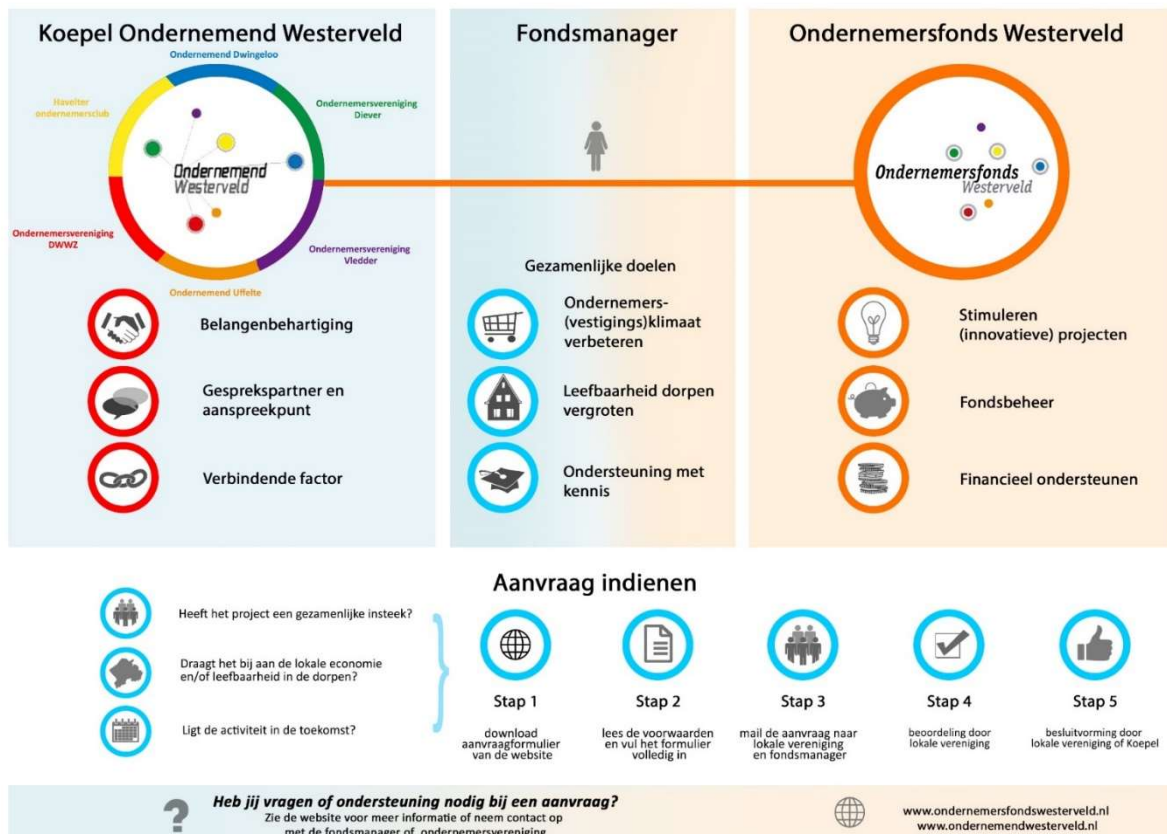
Koepel Ondernemend Westerveld

Ondernemend Dwingeloo

Havelter ondernemersclub

Ondernemersvereniging Diever

Ondernemend Westerveld

Ondernemersvereniging DWWZ

Ondernemersvereniging Vledder

Ondernemend Uffelte

Belangenbehartiging

Gesprekspartner en aanspreekpunt

Verbindende factor

Fondsmanager

Gezamenlijke doelen

Ondernemers-(vestigings)klimaat verbeteren

Leefbaarheid dorpen vergroten

Ondersteuning met kennis

Ondernemersfonds Westerveld

Ondernemersfonds Westerveld

Stimuleren (innovatieve) projecten

Fondsbeheer

Financieel ondersteunen

Aanvraag indienen

Heeft het project een gezamenlijke insteek?

Draagt het bij aan de lokale economie en/of leefbaarheid in de dorpen?

Ligt de activiteit in de toekomst?

Stap 1
download aanvraagformulier van de website

Stap 2
lees de voorwaarden en vul het formulier volledig in

Stap 3
mail de aanvraag naar lokale vereniging en fondsmanager

Stap 4
beoordeling door lokale vereniging

Stap 5
besluitvorming door lokale vereniging of Koepel

?
Heb jij vragen of ondersteuning nodig bij een aanvraag?
Zie de website voor meer informatie of neem contact op met de fondsmanager of ondernemersvereniging

www.ondernemersfondswesterveld.nl
www.ondernemendwesterveld.nl